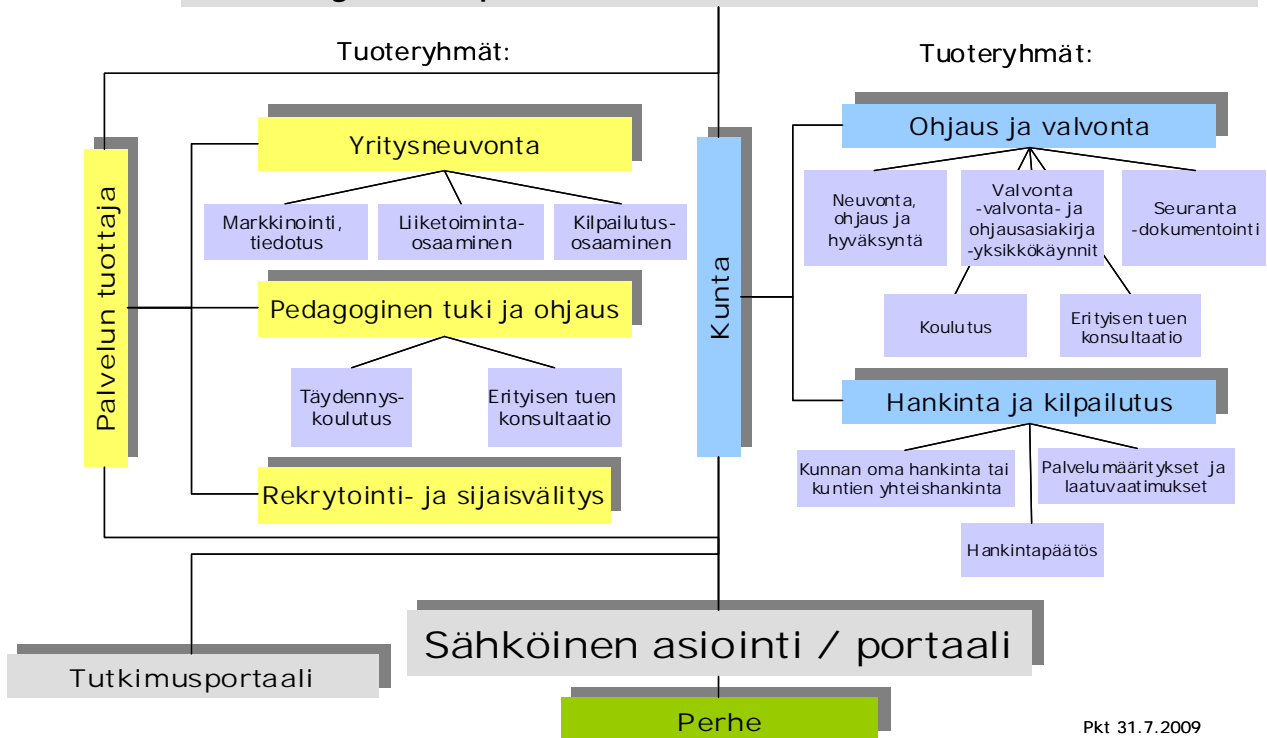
Tuoteryhmät:

Palvelun tuottaja

Yritysneuvonta

Markkinointi, tiedotus

Liiketoiminta-osaaminen

Kilpailutus-osaaminen

Pedagoginen tuki ja ohjaus

Täydennys-koulutus

Erityisen tuen konsultaatio

Rekrytointi- ja sijaisvälitys

Kunta

Tuoteryhmät:

Ohjaus ja valvonta

Neuvonta, ohjaus ja hyväksyntä

Valvonta -valvonta- ja ohjausasiakirja -yksikkökäynnit

Seuranta -dokumentointi

Koulutus

Erityisen tuen konsultaatio

Hankinta ja kilpailutus

Kunnan oma hankinta tai kuntien yhteishankinta

Palvelumääritykset ja laatuvaatimukset

Hankintapäätös

Sähköinen asiointi / portaali

Tutkimusportaali

Perhe

Pkt 31.7.2009